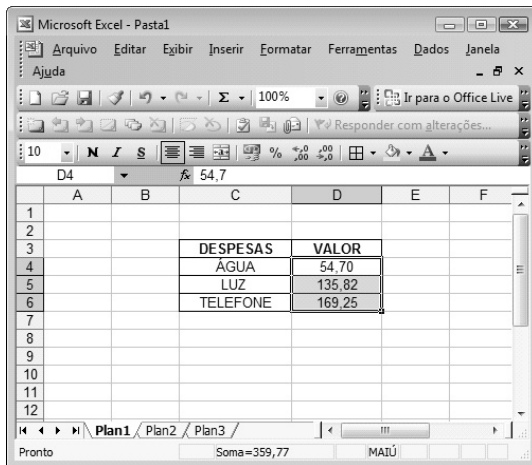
Microsoft Excel - Pasta1

Arquivo Editar Exibir Inserir Formatar Ferramentas Dados Janela Ajuda

100%

Ir para o Office Live

Responder com alterações...

10 N I S % ,00 ,00

D4 $f_x$ 54,7

| | A | B | C | D | E | F |
|---|---|---|---|---|---|---|
| 1 | | | | | | |
| 2 | | | | | | |
| 3 | | | DESPESAS | VALOR | | |
| 4 | | | ÁGUA | 54,70 | | |
| 5 | | | LUZ | 135,82 | | |
| 6 | | | TELEFONE | 169,25 | | |
| 7 | | | | | | |
| 8 | | | | | | |
| 9 | | | | | | |
| 10 | | | | | | |
| 11 | | | | | | |
| 12 | | | | | | |

Plan1 Plan2 Plan3

Pronto Soma=359,77 MAIÚ